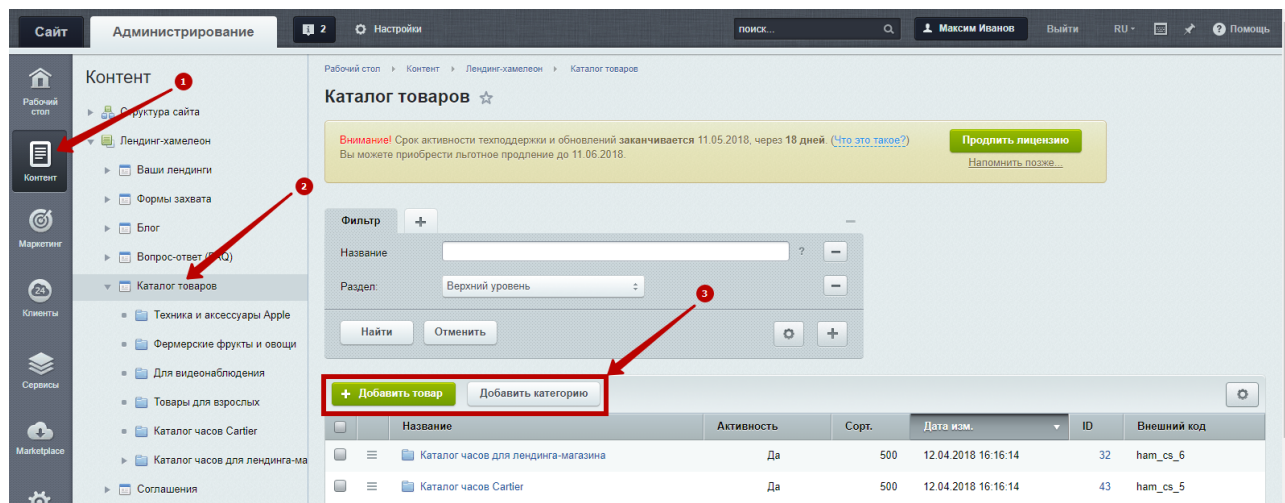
Сайт Администрирование 2 Настройки поиск... Максим Иванов Выйти RU Помощь

Рабочий стол
Контент
Маркетинг
24
Клиенты
Сервисы
Marketplace

Контент
1
Структура сайта
Лендинг-хамелеон
Ваши лендинги
Формы захвата
2
Блог
Вопрос-ответ (FAQ)
Каталог товаров
Техника и аксессуары Apple
Фермерские фрукты и овощи
Для видеонаблюдения
Товары для взрослых
Каталог часов Cartier
Каталог часов для лендинга-ма
Соглашения

Рабочий стол › Контент › Лендинг-хамелеон › Каталог товаров

Каталог товаров

Внимание! Срок активности техподдержки и обновлений заканчивается 11.05.2018, через 18 дней. (Что это такое?)
Вы можете приобрести льготное продление до 11.06.2018.
Продлить лицензию
Напомнить позже...

Фильтр +
Название ?
Раздел: Верхний уровень
Найти Отменить
3

+ Добавить товар Добавить категорию

| | | Название | Активность | Сорт. | Дата изм. | ID | Внешний код |
|---|---|---|---|---|---|---|---|
| | ≡ | Каталог часов для лендинга-магазина | Да | 500 | 12.04.2018 16:16:14 | 32 | ham_cs_6 |
| | ≡ | Каталог часов Cartier | Да | 500 | 12.04.2018 16:16:14 | 43 | ham_cs_5 |